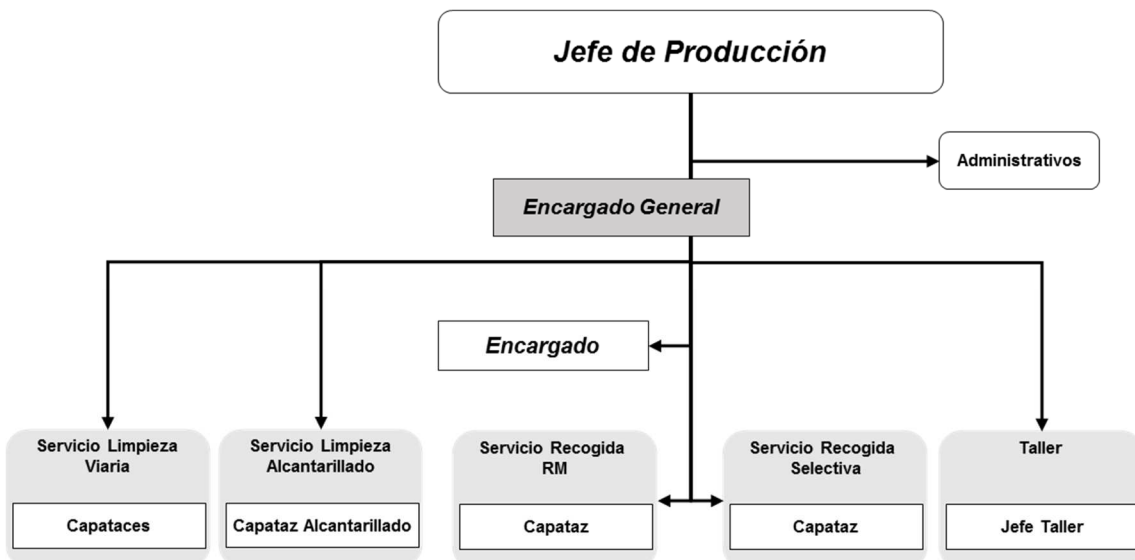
Jefe de Producción

Administrativos

Encargado General

Encargado

Servicio Limpieza Viaria

Capataces

Servicio Limpieza Alcantarillado

Capataz Alcantarillado

Servicio Recogida RM

Capataz

Servicio Recogida Selectiva

Capataz

Taller

Jefe Taller